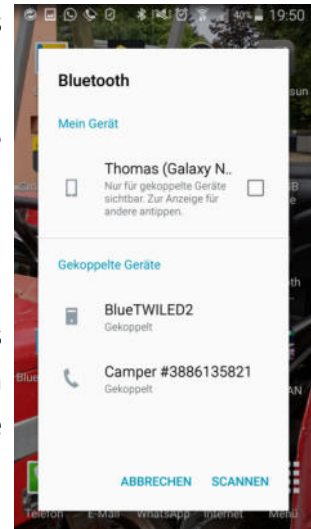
40% 19:50

Bluetooth

Mein Gerät

Thomas (Galaxy N..
Nur für gekoppelte Geräte sichtbar. Zur Anzeige für andere antippen.

Gekoppelte Geräte

BlueTWILED2
Gekoppelt

Camper #3886135821
Gekoppelt

ABBRECHEN SCANNEN

Telefon E-Mail WhatsApp Internet Menü